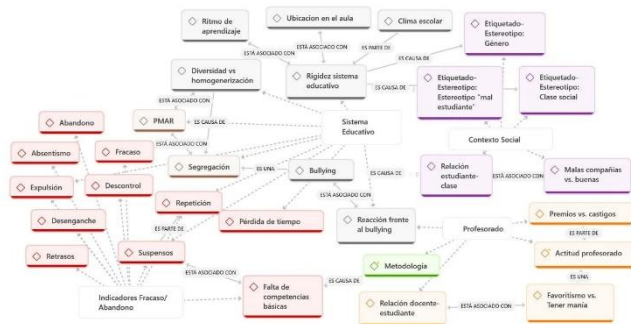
Ritmo de aprendizaje

Ubicacion en el aula

Clima escolar

Etiquetado-Estereotipo: Género

ESTÁ ASOCIADO CON

ESTÁ ASOCIADO CON

ES PARTE DE

ES CAUSA DE

Diversidad vs homogenerización

Rigidez sistema educativo

ES CAUSA DE

Etiquetado-Estereotipo: Estereotipo "mal estudiante"

Etiquetado-Estereotipo: Clase social

ESTÁ ASOCIADO CON

Abandono

PMAR

ES CAUSA DE

Sistema Educativo

Contexto Social

Absentismo

Fracaso

ESTÁ ASOCIADO CON

Segregación

ES UNA

Bullying

ES CAUSA DE

Relación estudiante-clase

ESTÁ ASOCIADO CON

Malas compañías vs. buenas

Expulsión

Descontrol

ESTÁ ASOCIADO CON

Desenganche

Repetición

Pérdida de tiempo

Reacción frente al bullying

Profesorado

Premios vs. castigos

ES PARTE DE

ES PARTE DE

Retrasos

Suspensos

Metodología

Actitud profesorado

ES UNA

ESTÁ ASOCIADO CON

ES CAUSA DE

Indicadores Fracaso/ Abandono

Falta de competencias básicas

Relación docente-estudiante

ESTÁ ASOCIADO CON

Favoritismo vs. "tener manía"